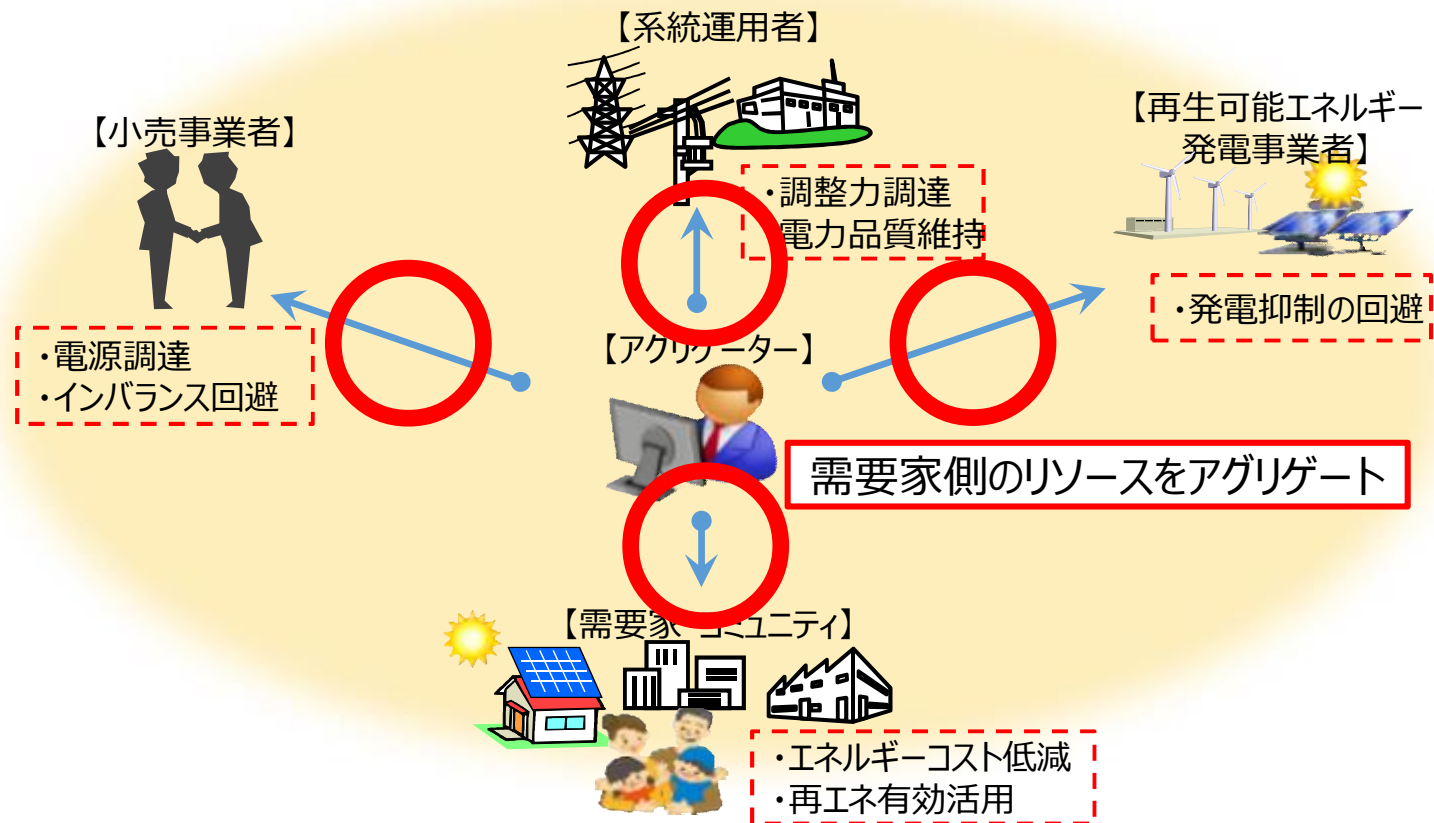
【系統運用者】

【小売事業者】

【再生可能エネルギー発電事業者】

・調整力調達
電力品質維持

・発電抑制の回避

・電源調達
・インバランス回避

【アグリゲーター】

需要家側のリソースをアグリゲート

【需要家 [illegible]ミュニティ】

・エネルギーコスト低減
・再エネ有効活用